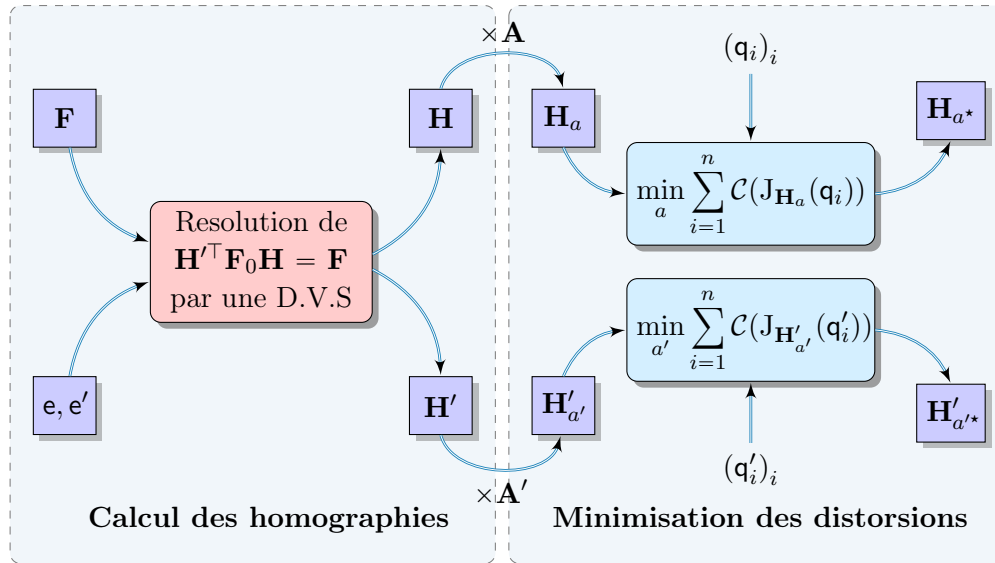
$\times\mathbf{A}$

$(\mathsf{q}_i)_i$

$\mathbf{F}$

$\mathbf{H}$

$\mathbf{H}_a$

$\mathbf{H}_{a^\star}$

$\min_{a} \sum_{i=1}^{n} \mathcal{C}(\mathrm{J}_{\mathbf{H}_a}(\mathsf{q}_i))$

Resolution de $\mathbf{H}'^\top \mathbf{F}_0 \mathbf{H} = \mathbf{F}$ par une D.V.S

$\min_{a'} \sum_{i=1}^{n} \mathcal{C}(\mathrm{J}_{\mathbf{H}'_{a'}}(\mathsf{q}'_i))$

$\mathsf{e}, \mathsf{e}'$

$\mathbf{H}'$

$\mathbf{H}'_{a'}$

$\mathbf{H}'_{a'^\star}$

$(\mathsf{q}'_i)_i$

$\times\mathbf{A}'$

Calcul des homographies

Minimisation des distorsions